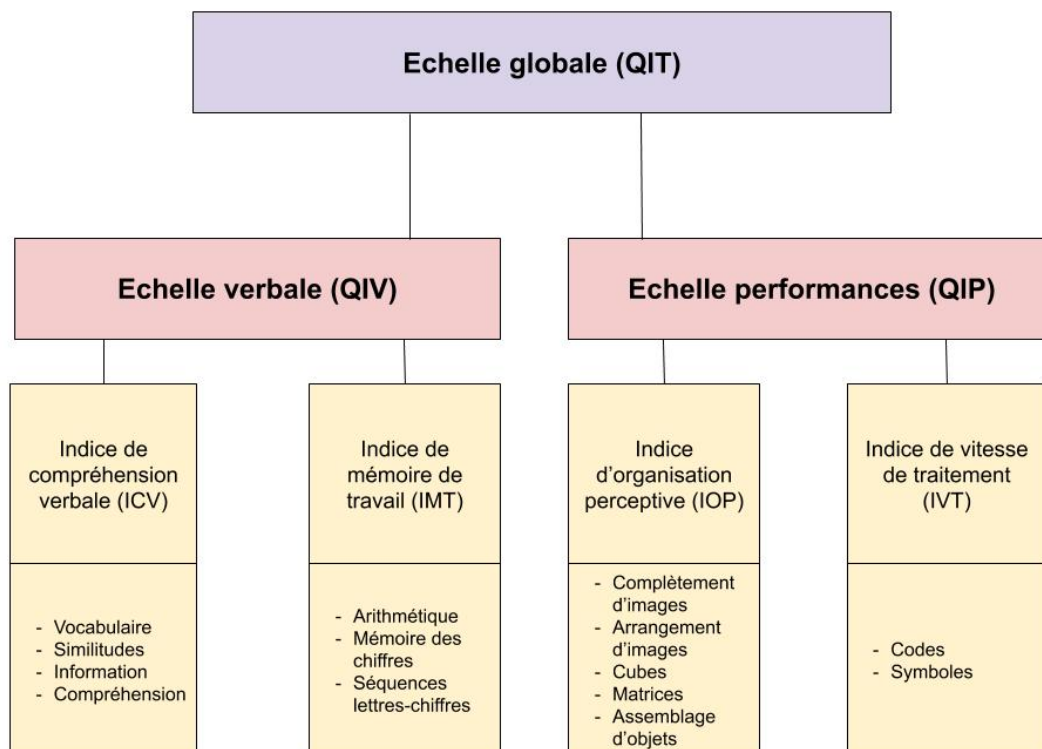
Echelle globale (QIT)

Echelle verbale (QIV)

Echelle performances (QIP)

Indice de compréhension verbale (ICV)

- Vocabulaire
- Similitudes
- Information
- Compréhension

Indice de mémoire de travail (IMT)

- Arithmétique
- Mémoire des chiffres
- Séquences lettres-chiffres

Indice d'organisation perceptive (IOP)

- Complètement d'images
- Arrangement d'images
- Cubes
- Matrices
- Assemblage d'objets

Indice de vitesse de traitement (IVT)

- Codes
- Symboles